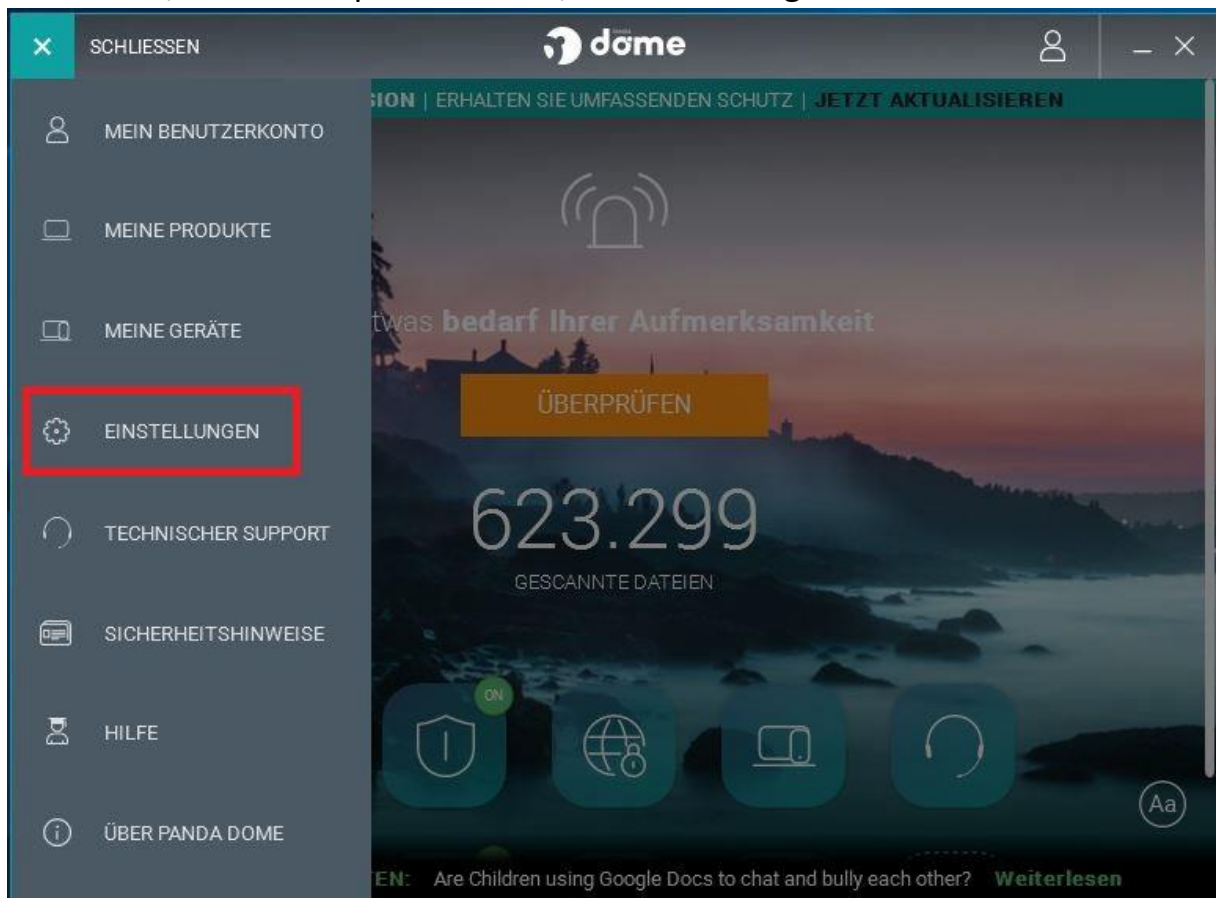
SCHLIESSEN

dome

MEIN BENUTZERKONTO

MEINE PRODUKTE

MEINE GERÄTE

EINSTELLUNGEN

TECHNISCHER SUPPORT

SICHERHEITSHINWEISE

HILFE

ÜBER PANDA DOME

ION | ERHALTEN SIE UMFASSENDEN SCHUTZ | JETZT AKTUALISIEREN

twas bedarf Ihrer Aufmerksamkeit

ÜBERPRÜFEN

623.299

GESCANNTE DATEIEN

ON

Aa

EN: Are Children using Google Docs to chat and bully each other? Weiterlesen